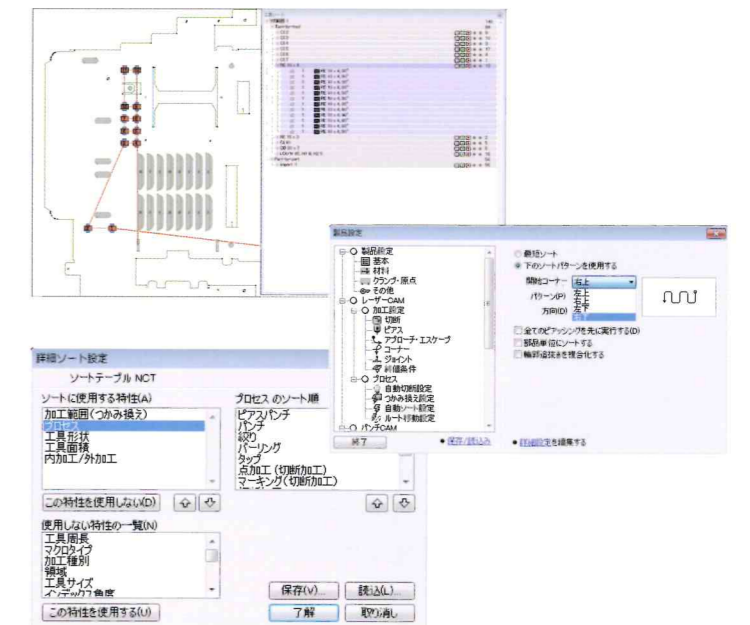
製品設定
製品設定
基本
材料
クランプ・原点
その他
レーザーCAM
加工設定
切断
ピアス
アプローチ・エスケープ
コーナー
ジョイント
終端条件
プロセス
自動切断設定
つかみ換え設定
自動ソート設定
ルート移動設定
パンチCAM
最短ソート
下のソートパターンを使用する
開始コーナー
右上
パターン(P)
方向(D)
右上
左上
左下
右下
全てのピアッシングを先に実行する(D)
部品単位にソートする
輪郭追抜きを複合化する
終了
保存/読込み
詳細設定を編集する

詳細ソート設定
ソートテーブル NCT
ソートに使用する特性(A)
加工範囲(つかみ換え)
プロセス
工具形状
工具面積
内加工/外加工
プロセス のソート順
ピアスパンチ
パンチ
絞り
バーリング
タップ
点加工(切断加工)
マーキング(切断加工)
この特性を使用しない(D)
使用しない特性の一覧(N)
工具周長
マクロタイプ
加工種別
領域
工具サイズ
インデックス角度
この特性を使用する(U)
保存(V)...
読込(L)...
了解
取り消し